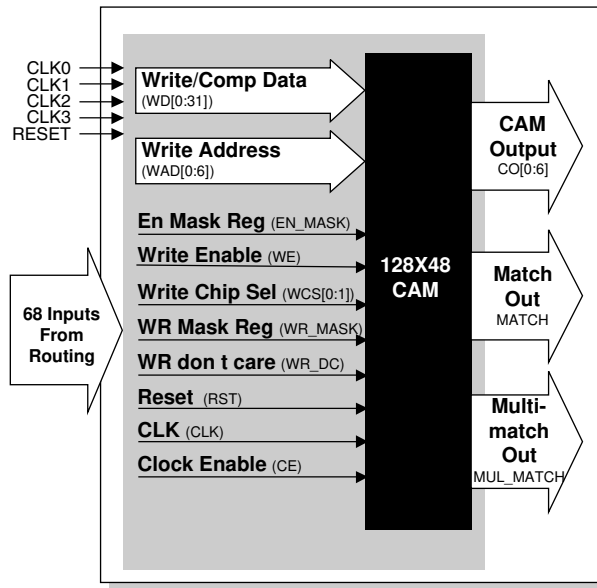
CLK0
CLK1
CLK2
CLK3
RESET

Write/Comp Data
(WD[0:31])

Write Address
(WAD[0:6])

En Mask Reg (EN_MASK)
Write Enable (WE)
Write Chip Sel (WCS[0:1])
WR Mask Reg (WR_MASK)
WR don t care (WR_DC)
Reset (RST)
CLK (CLK)
Clock Enable (CE)

68 Inputs From Routing

128X48 CAM

CAM Output
CO[0:6]

Match Out
MATCH

Multi-match Out
MUL_MATCH